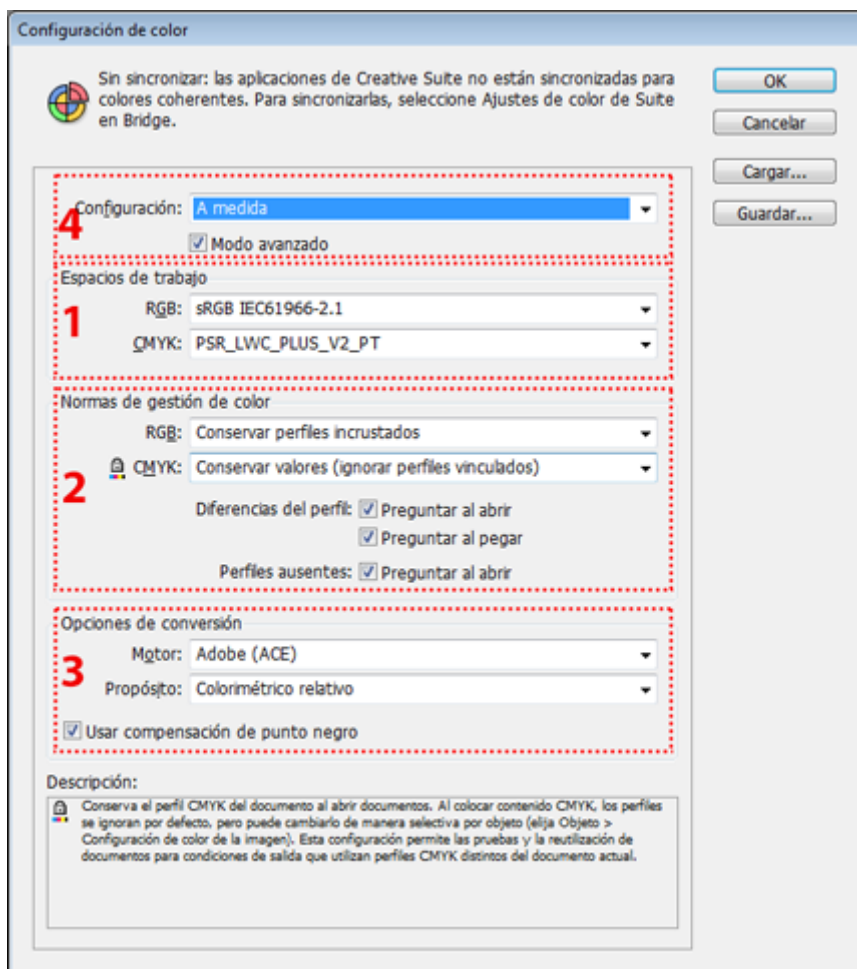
Configuración de color

Sin sincronizar: las aplicaciones de Creative Suite no están sincronizadas para colores coherentes. Para sincronizarlas, seleccione Ajustes de color de Suite en Bridge.

OK
Cancelar
Cargar...
Guardar...

4
Configuración: A medida
Modo avanzado

Espacios de trabajo
1
RGB: sRGB IEC61966-2.1
CMYK: PSR_LWC_PLUS_V2_PT

Normas de gestión de color
RGB: Conservar perfiles incrustados
2
CMYK: Conservar valores (ignorar perfiles vinculados)
Diferencias del perfil: Preguntar al abrir
Preguntar al pegar
Perfiles ausentes: Preguntar al abrir

Opciones de conversión
3
Motor: Adobe (ACE)
Propósito: Colorimétrico relativo
Usar compensación de punto negro

Descripción:
Conserva el perfil CMYK del documento al abrir documentos. Al colocar contenido CMYK, los perfiles se ignoran por defecto, pero puede cambiarlo de manera selectiva por objeto (elija Objeto > Configuración de color de la imagen). Esta configuración permite las pruebas y la reutilización de documentos para condiciones de salida que utilizan perfiles CMYK distintos del documento actual.